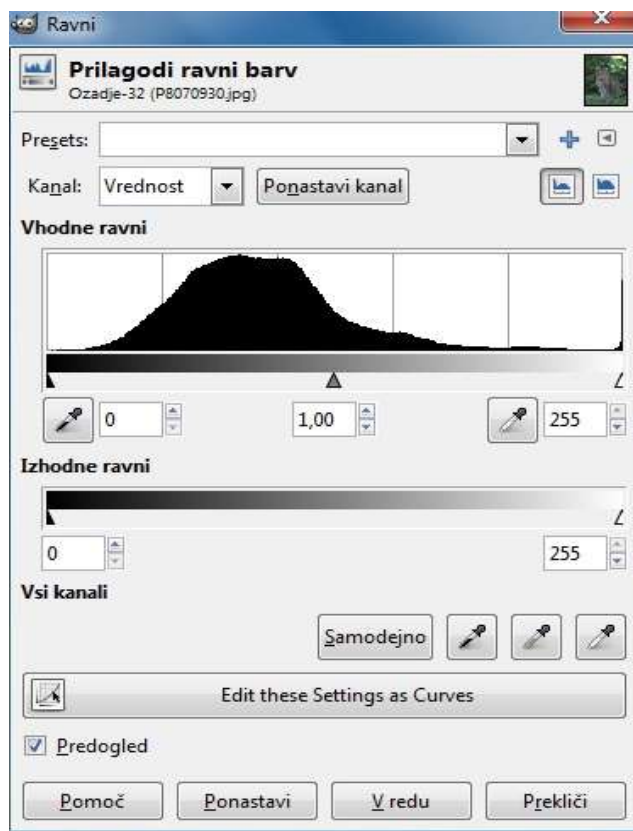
Ravni

Prilagodi ravni barv
Ozadje-32 (P8070930.jpg)

Presets:

Kanal: Vrednost Ponastavi kanal

Vhodne ravni

0 1,00 255

Izhodne ravni

0 255

Vsi kanali

Samodejno

Edit these Settings as Curves

Predogled

Pomoč Ponastavi V redu Prekliči